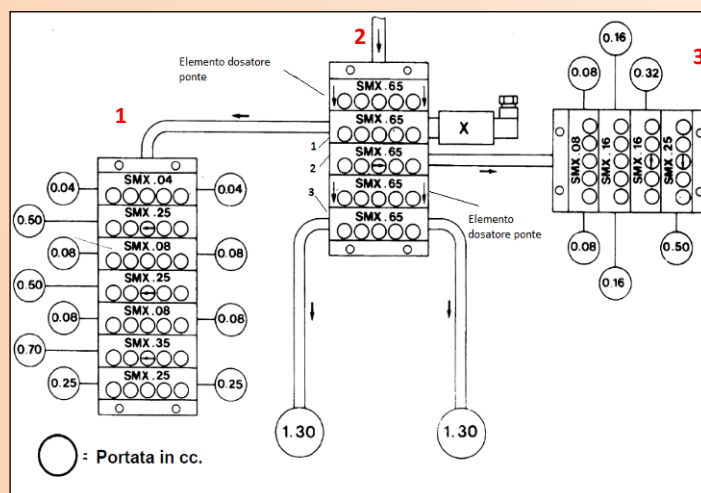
2

Elemento dosatore ponte

1

SMX.65
SMX.65
SMX.65
SMX.65
SMX.65

1
2
3

X

Elemento dosatore ponte

SMX.04
SMX.25
SMX.08
SMX.25
SMX.08
SMX.35
SMX.25

0.04
0.04
0.50
0.08
0.08
0.50
0.08
0.08
0.70
0.25
0.25

1.30
1.30

3

0.16
0.08
0.32
SMX.08
SMX.16
SMX.16
SMX.25
0.08
0.50
0.16

: Portata in cc.